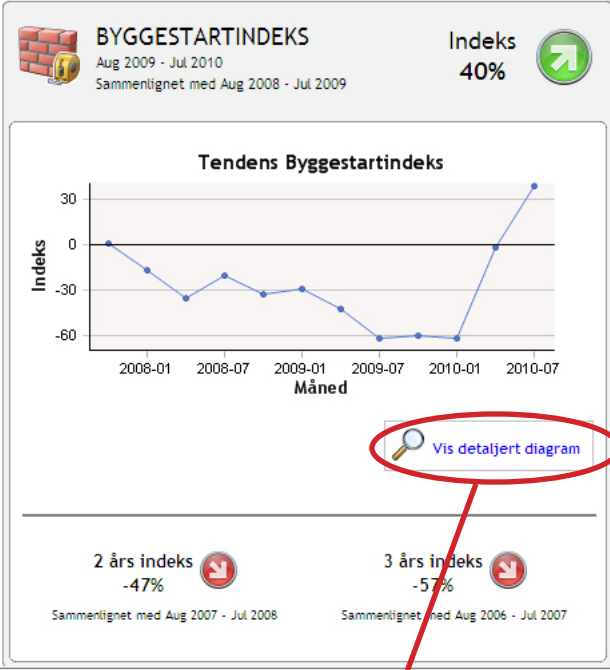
BYGGESTARTINDEKS
Aug 2009 - Jul 2010
Sammenlignet med Aug 2008 - Jul 2009

Indeks
40%

Tendens Byggestartindeks

30
0
-30
-60
Indeks

2008-01 2008-07 2009-01 2009-07 2010-01 2010-07
Måned

Vis detaljert diagram

2 års indeks
-47%
Sammenlignet med Aug 2007 - Jul 2008

3 års indeks
-57%
Sammenlignet med Aug 2006 - Jul 2007